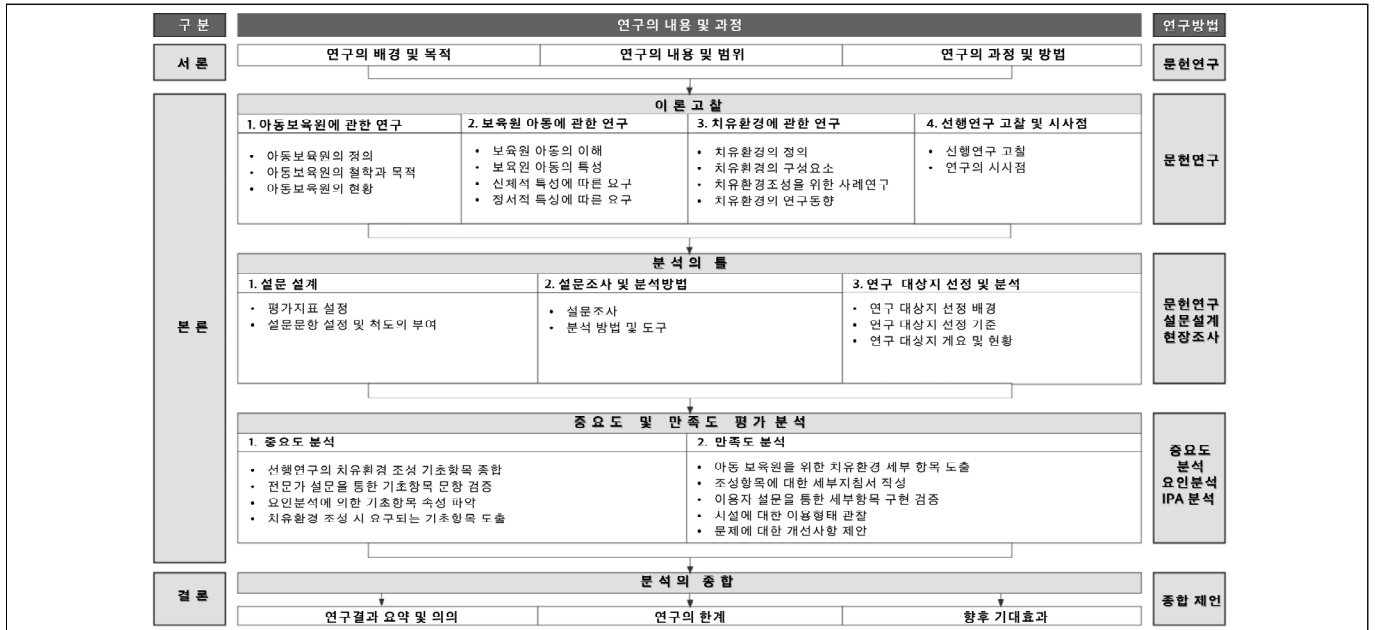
구 분

연구의 내용 및 과정

연구방법

서 론

연구의 배경 및 목적

연구의 내용 및 범위

연구의 과정 및 방법

문헌연구

본 론

이 론 고 찰

1. 아동보육원에 관한 연구
• 아동보육원의 정의
• 아동보육원의 철학과 목적
• 아동보육원의 현황

2. 보육원 아동에 관한 연구
• 보육원 아동의 이해
• 보육원 아동의 특성
• 신체적 특성에 따른 요구
• 정서적 특성에 따른 요구

3. 치유환경에 관한 연구
• 치유환경의 정의
• 치유환경의 구성요소
• 치유환경조성을 위한 사례연구
• 치유환경의 연구동향

4. 선행연구 고찰 및 시사점
• 선행연구 고찰
• 연구의 시사점

문헌연구

분 석 의 틀

1. 설문 설계
• 평가지표 설정
• 설문문항 설정 및 척도의 부여

2. 설문조사 및 분석방법
• 설문조사
• 분석 방법 및 도구

3. 연구 대상지 선정 및 분석
• 연구 대상지 선정 배경
• 연구 대상지 선정 기준
• 연구 대상지 개요 및 현황

문헌연구
설문설계
현장조사

중 요 도 및 만 족 도 평 가 분 석

1. 중요도 분석
• 선행연구의 치유환경 조성 기초항목 종합
• 전문가 설문을 통한 기초항목 문항 검증
• 요인분석에 의한 기초항목 속성 파악
• 치유환경 조성 시 요구되는 기초항목 도출

2. 만족도 분석
• 아동 보육원을 위한 치유환경 세부 항목 도출
• 조성항목에 대한 세부지침서 작성
• 이용자 설문을 통한 세부항목 구현 검증
• 시설에 대한 이용형태 관찰
• 문제에 대한 개선사항 제안

중요도
분석
요인분석
IPA 분석

결 론

분 석 의 종 합

연구결과 요약 및 의의

연구의 한계

향후 기대효과

종합 제언